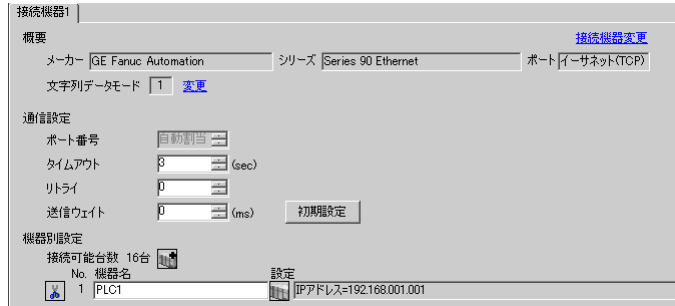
接続機器1

概要

接続機器変更

メーカー GE Fanuc Automation シリーズ Series 90 Ethernet ポート イーサネット(TCP)

文字列データモード 1 変更

通信設定

ポート番号 自動割当

タイムアウト 3 (sec)

リトライ 0

送信ウェイト 0 (ms) 初期設定

機器別設定

接続可能台数 16台

No. 機器名 設定

1 PLC1 IPアドレス=192.168.001.001